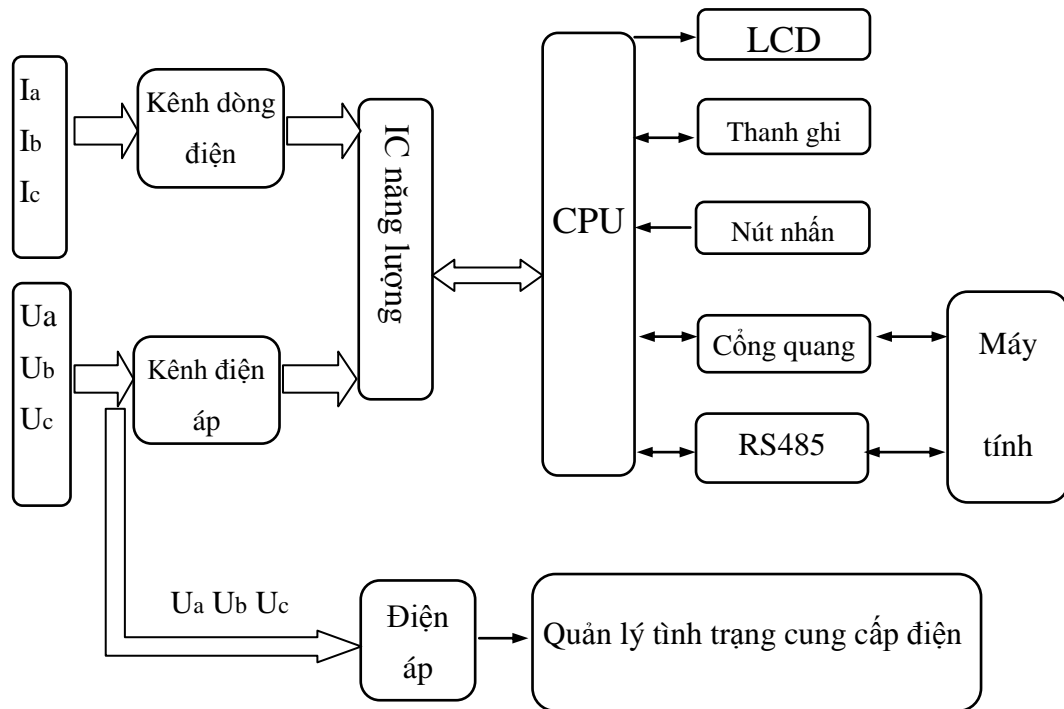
$I_a$
$I_b$
$I_c$

Kênh dòng điện

$U_a$
$U_b$
$U_c$

Kênh điện áp

IC năng lượng

CPU

LCD

Thanh ghi

Nút nhấn

Cổng quang

RS485

Máy tính

$U_a$ $U_b$ $U_c$

Điện áp

Quản lý tình trạng cung cấp điện